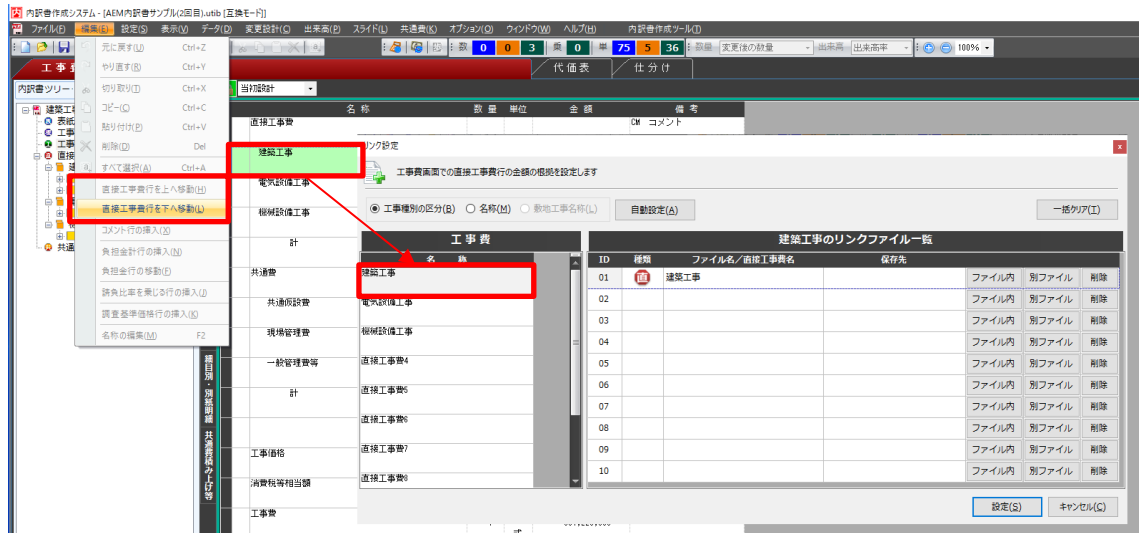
内訳書作成システム - [AEM内訳書サンプル(2回目).utib [互換モード]]

ファイル(F) 編集(E) 設定(S) 表示(V) データ(D) 変更設計(C) 出来高(P) スライド(L) 共通費(K) オプション(O) ウィンドウ(W) ヘルプ(H) 内訳書作成ツール(T)

数 0 0 3 負 0 単 75 5 36 数量 変更後の数量 出来高 出来高率 100%

工事費 代価表 仕分け

内訳書ツリー 当初設計

建築工事 表紙 工事 工事 直接 共通

元に戻す(U) Ctrl+Z
やり直す(R) Ctrl+Y
切り取り(T) Ctrl+X
コピー(C) Ctrl+C
貼り付け(P) Ctrl+V
削除(D) Del
すべて選択(A) Ctrl+A
直接工事費行を上へ移動(H)
直接工事費行を下へ移動(L)
コメント行の挿入(X)
負担金行の挿入(N)
負担金行の移動(F)
諸負比率を乗じる行の挿入(J)
調査基準価格行の挿入(K)
名称の編集(M) F2

名称 数量 単位 金額 備考
直接工事費 CM コメント
建築工事
電気設備工事
機械設備工事
計
共通費
共通仮設費
現場管理費
一般管理費等
計
工事価格
消費税等相当額
工事費

細目別・別紙明細 共通費積み上げ等

リンク設定
工事費画面での直接工事費行の金額の根拠を設定します
工事種別の区分(B) 名称(M) 敷地工事名称(K) 自動設定(A) 一括クリア(T)

工事費
名称
建築工事
電気設備工事
機械設備工事
直接工事費4
直接工事費5
直接工事費6
直接工事費7
直接工事費8

建築工事のリンクファイル一覧
| ID | 種類 | ファイル名／直接工事費名 | 保存先 | | | |
|---|---|---|---|---|---|---|
| 01 | 直 | 建築工事 | | ファイル内 | 別ファイル | 削除 |
| 02 | | | | ファイル内 | 別ファイル | 削除 |
| 03 | | | | ファイル内 | 別ファイル | 削除 |
| 04 | | | | ファイル内 | 別ファイル | 削除 |
| 05 | | | | ファイル内 | 別ファイル | 削除 |
| 06 | | | | ファイル内 | 別ファイル | 削除 |
| 07 | | | | ファイル内 | 別ファイル | 削除 |
| 08 | | | | ファイル内 | 別ファイル | 削除 |
| 09 | | | | ファイル内 | 別ファイル | 削除 |
| 10 | | | | ファイル内 | 別ファイル | 削除 |

設定(S) キャンセル(C)